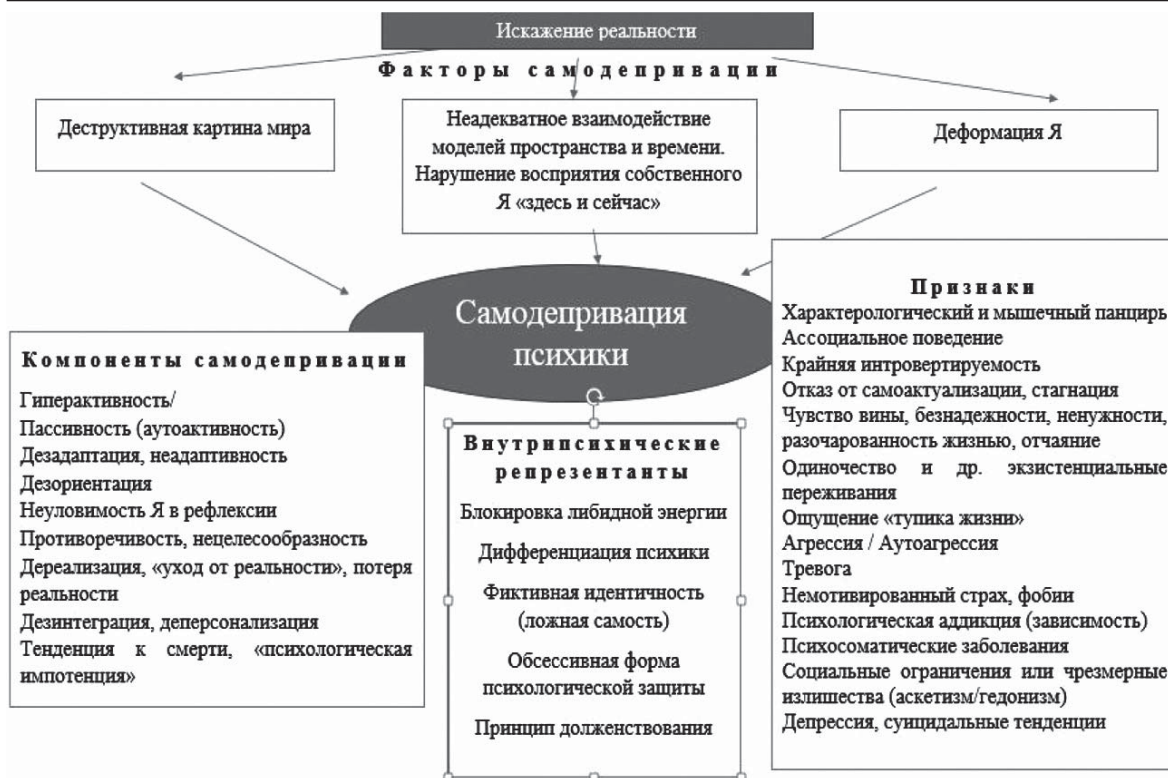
Искажение реальности

Факторы самодепривации

Деструктивная картина мира

Неадекватное взаимодействие моделей пространства и времени. Нарушение восприятия собственного Я «здесь и сейчас»

Деформация Я

Самодепривация психики

Компоненты самодепривации

Гиперактивность/
Пассивность (аутоактивность)
Дезадаптация, неадаптивность
Дезориентация
Неуловимость Я в рефлексии
Противоречивость, нецелесообразность
Дереализация, «уход от реальности», потеря реальности
Дезинтеграция, деперсонализация
Тенденция к смерти, «психологическая импотенция»

Внутрипсихические репрезентанты

Блокировка либидной энергии

Дифференциация психики

Фиктивная идентичность (ложная самость)

Обсессивная форма психологической защиты

Принцип долженствования

Признаки

Характерологический и мышечный панцирь
Ассоциальное поведение
Крайняя интровертируемость
Отказ от самоактуализации, стагнация
Чувство вины, безнадежности, ненужности, разочарованность жизнью, отчаяние
Одиночество и др. экзистенциальные переживания
Ощущение «тупика жизни»
Агрессия / Аутоагрессия
Тревога
Немотивированный страх, фобии
Психологическая аддикция (зависимость)
Психосоматические заболевания
Социальные ограничения или чрезмерные излишества (аскетизм/гедонизм)
Депрессия, суицидальные тенденции